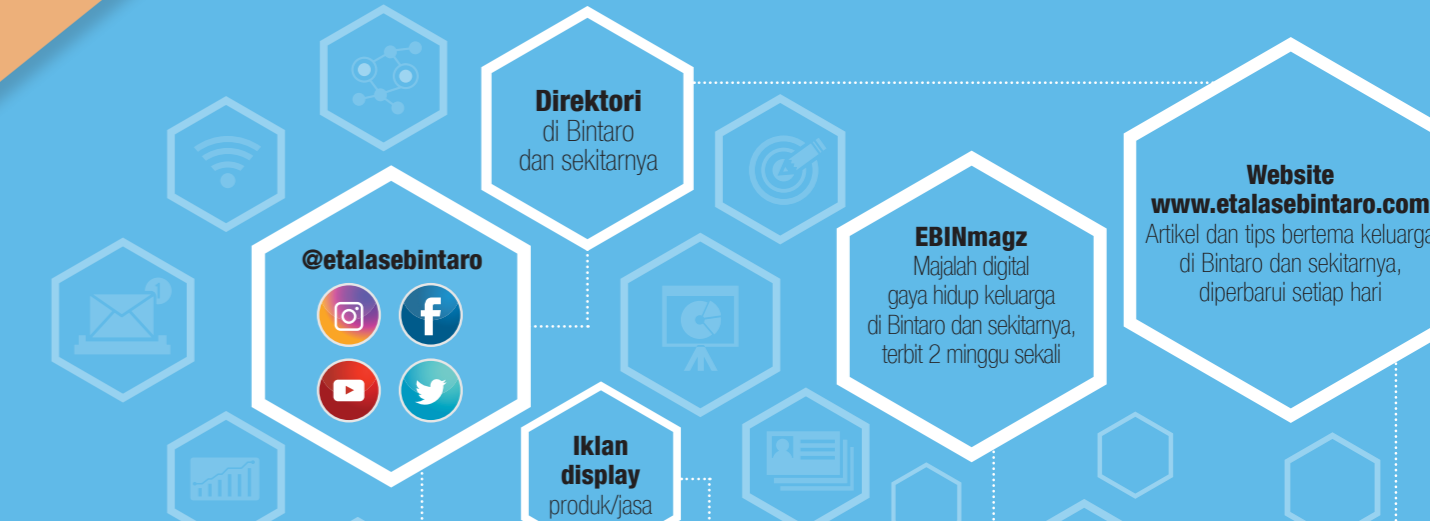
Direktori
di Bintaro
dan sekitarnya

Website
www.etalasebintaro.com
Artikel dan tips bertema keluarga
di Bintaro dan sekitarnya,
diperbarui setiap hari

@etalasebintaro

EBINmagz
Majalah digital
gaya hidup keluarga
di Bintaro dan sekitarnya,
terbit 2 minggu sekali

Iklan
display
produk/jasa